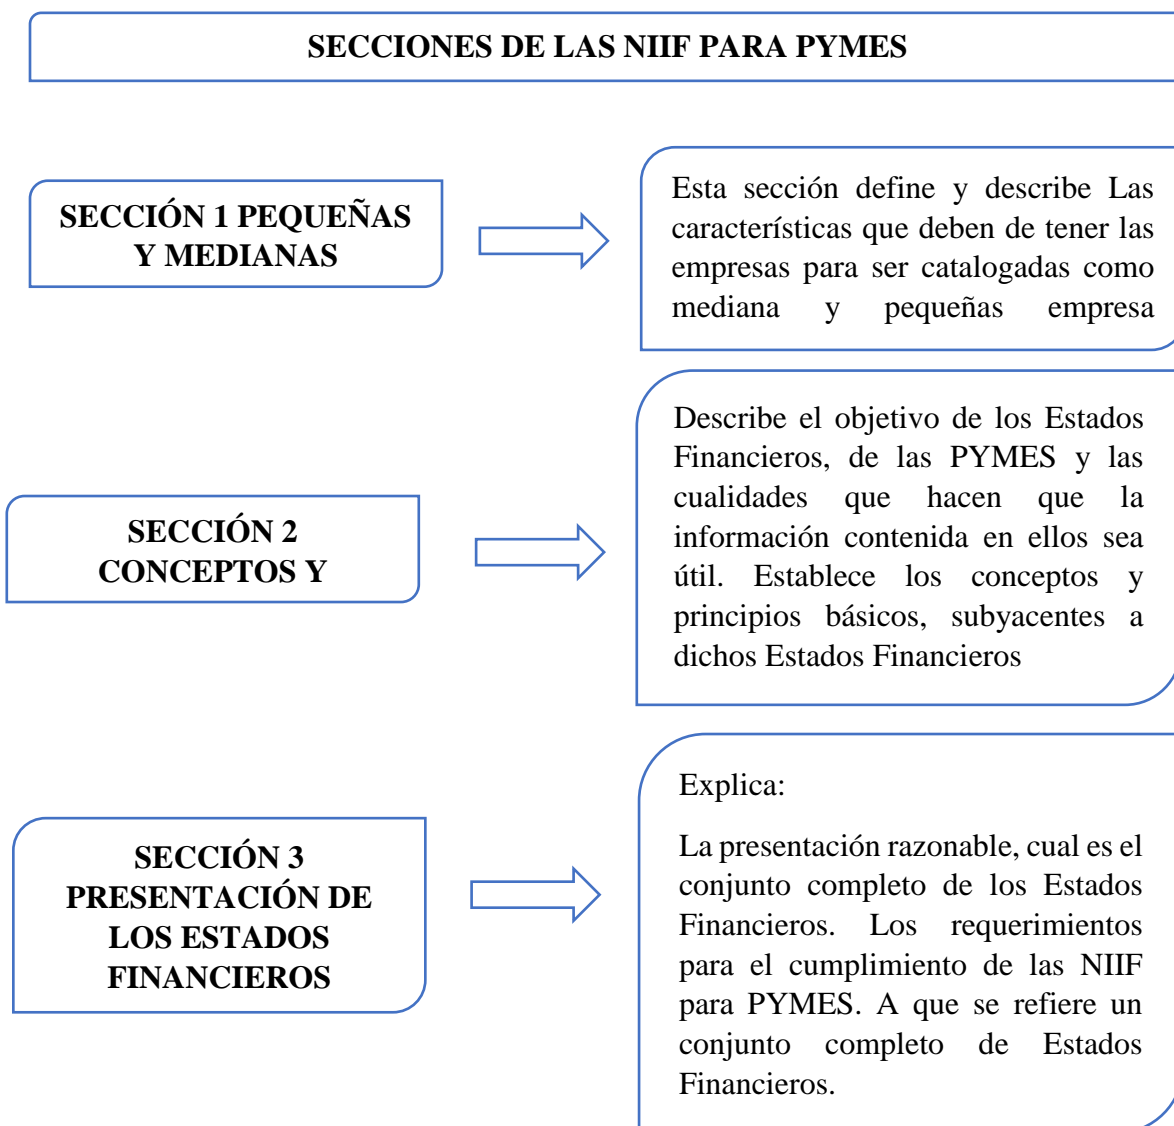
SECCIONES DE LAS NIIF PARA PYMES

SECCIÓN 1 PEQUEÑAS Y MEDIANAS

Esta sección define y describe Las características que deben de tener las empresas para ser catalogadas como mediana y pequeñas empresa

SECCIÓN 2 CONCEPTOS Y

Describe el objetivo de los Estados Financieros, de las PYMES y las cualidades que hacen que la información contenida en ellos sea útil. Establece los conceptos y principios básicos, subyacentes a dichos Estados Financieros

SECCIÓN 3 PRESENTACIÓN DE LOS ESTADOS FINANCIEROS

Explica:

La presentación razonable, cual es el conjunto completo de los Estados Financieros. Los requerimientos para el cumplimiento de las NIIF para PYMES. A que se refiere un conjunto completo de Estados Financieros.